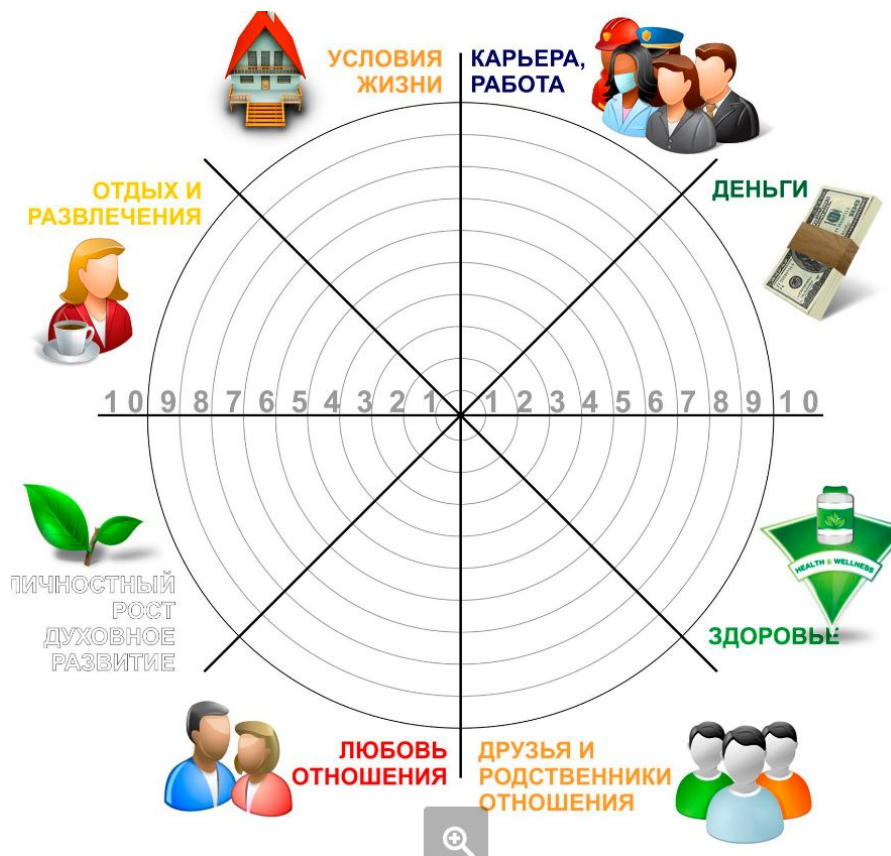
УСЛОВИЯ ЖИЗНИ

КАРЬЕРА, РАБОТА

ОТДЫХ И РАЗВЛЕЧЕНИЯ

ДЕНЬГИ

10 9 8 7 6 5 4 3 2 1 1 2 3 4 5 6 7 8 9 10

HEALTH & WELLNESS

ЛИЧНОСТНЫЙ РОСТ ДУХОВНОЕ РАЗВИТИЕ

ЗДОРОВЬЕ

ЛЮБОВЬ ОТНОШЕНИЯ

ДРУЗЬЯ И РОДСТВЕННИКИ ОТНОШЕНИЯ